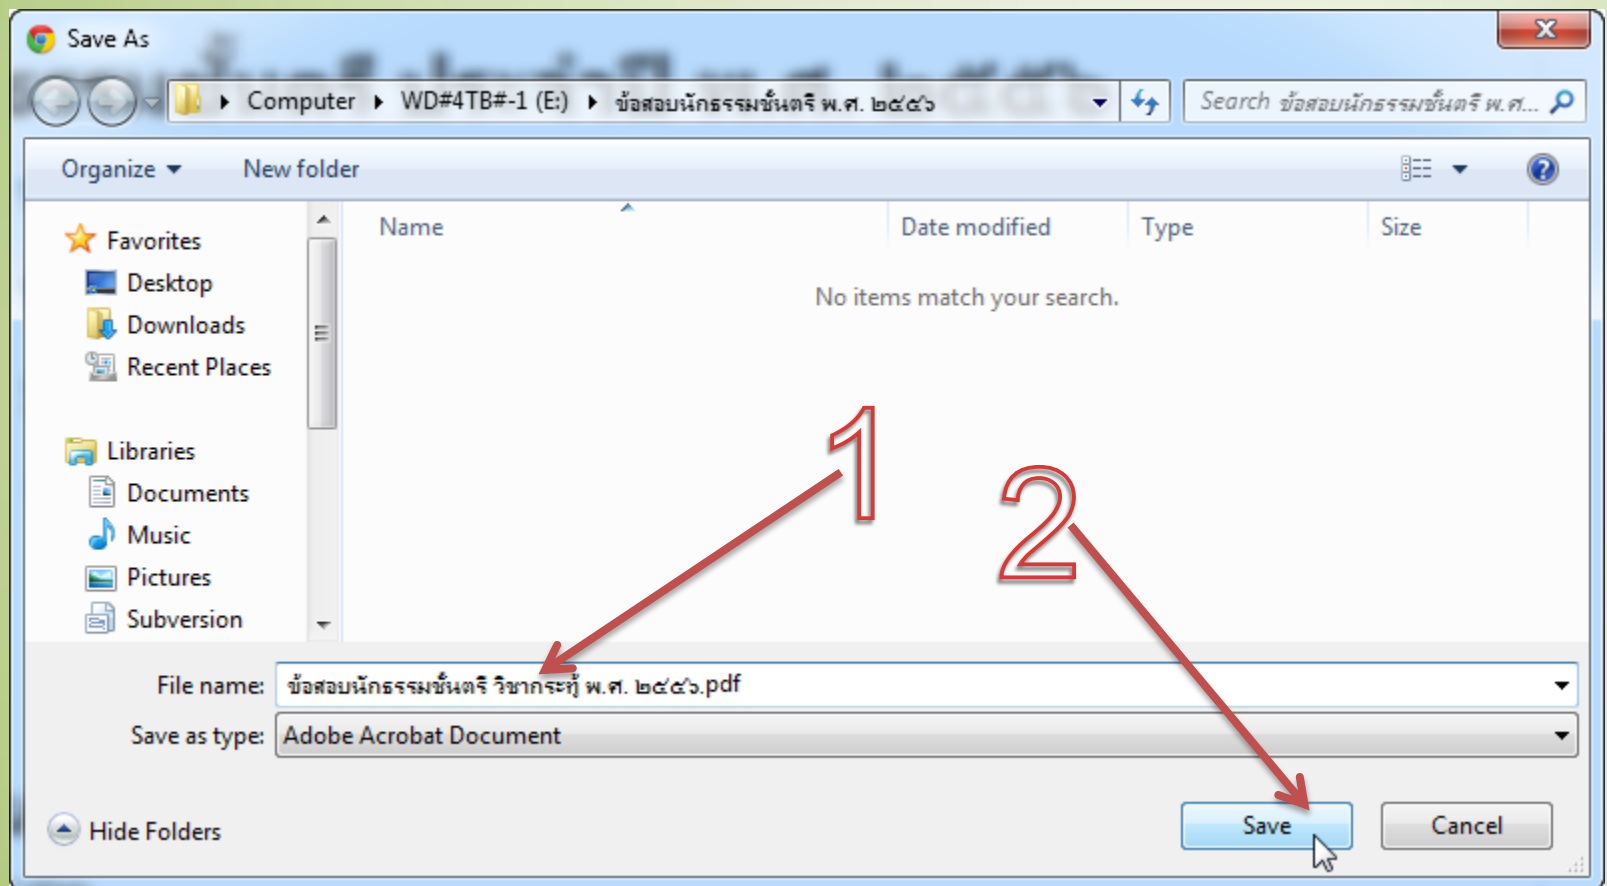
Save As

Computer ▸ WD#4TB#-1 (E:) ▸ ข้อสอบนักธรรมชั้นตรี พ.ศ. ๒๕๕๖

Search ข้อสอบนักธรรมชั้นตรี พ.ศ...

Organize ▾ New folder

Favorites
Desktop
Downloads
Recent Places

Libraries
Documents
Music
Pictures
Subversion

| Name | Date modified | Type | Size |
|---|---|---|---|

No items match your search.

1

2

File name: ข้อสอบนักธรรมชั้นตรี วิชากระทู้ พ.ศ. ๒๕๕๖.pdf

Save as type: Adobe Acrobat Document

Hide Folders

Save

Cancel